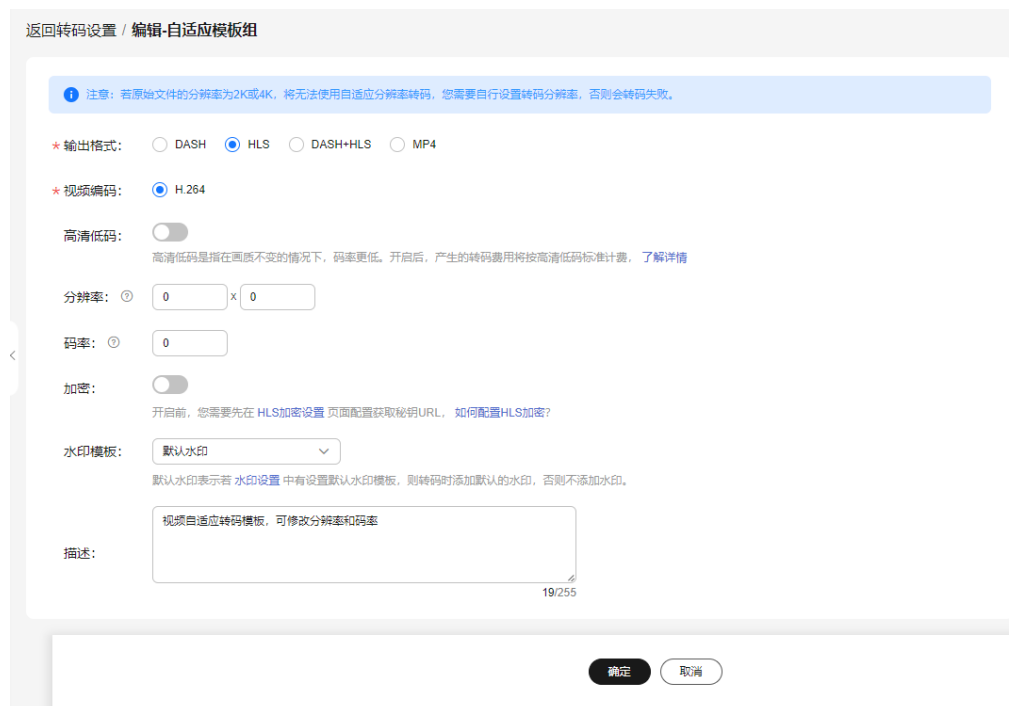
返回转码设置 / 编辑-自适应模板组

注意：若原始文件的分辨率为2K或4K，将无法使用自适应分辨率转码，您需要自行设置转码分辨率，否则会转码失败。

* 输出格式： DASH HLS DASH+HLS MP4

* 视频编码： H.264

高清低码：
高清低码是指在画质不变的情况下，码率更低。开启后，产生的转码费用将按高清低码标准计费。 了解详情

分辨率： 0 x 0

码率： 0

加密：
开启前，您需要先在 HLS加密设置 页面配置获取秘钥URL， 如何配置HLS加密?

水印模板： 默认水印
默认水印表示若 水印设置 中有设置默认水印模板，则转码时添加默认的水印，否则不添加水印。

描述： 视频自适应转码模板，可修改分辨率和码率
19/255

确定 取消